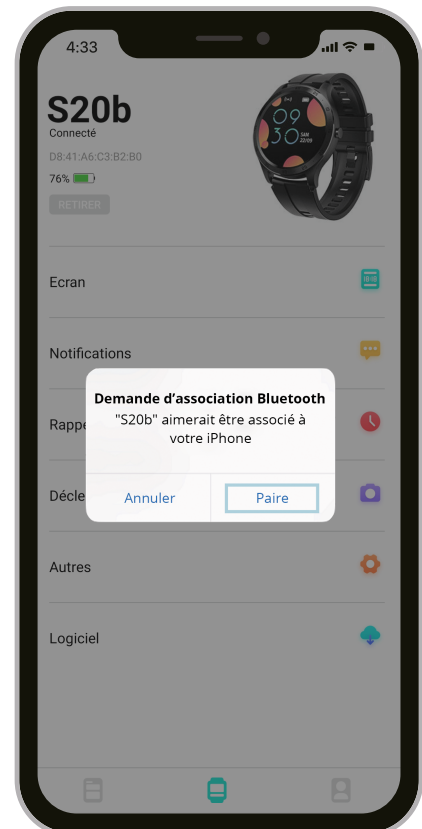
4:33

S20b
Connecté
D8:41:A6:C3:B2:B0
76%
RETIRER

09
30
SAM
12-09

Ecran

Notifications

Rappe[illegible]

Décle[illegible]

Autres

Logiciel

Demande d'association Bluetooth
"S20b" aimerait être associé à votre iPhone

Annuler
Paire